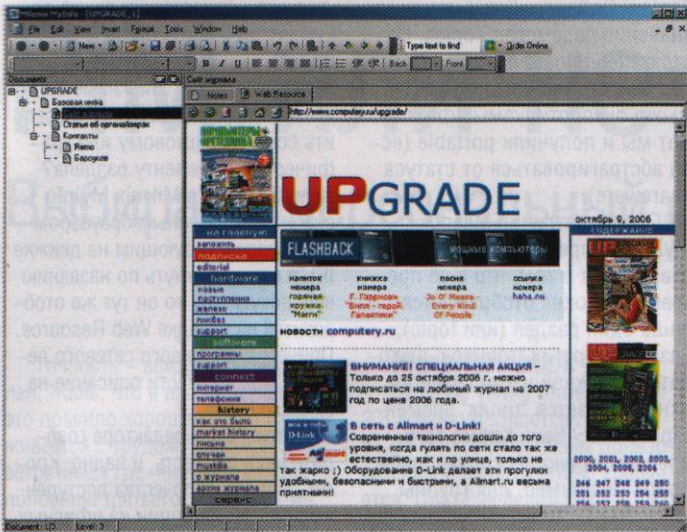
Milenix MyInfo - [UPGRADE_1]

File Edit View Insert Format Tools Window Help

New

Type text to find

Order Online

Back Front

Documents

Сайт журнала

UPGRADE

Базовая инфа

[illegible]

Статьи об организации

Контакты

Remo

Барсуков

Notes Web Resource

http://www.computery.ru/upgrade/

КОМПЬЮТЕРЫ+ПРОГРАММЫ

UPGRADE

октябрь 9, 2006

не глядя!!!:

заложить

подписка

editorial

hardware

новые поступления

железо

ликбез

support

software

программы

support

connect

интернет

телефония

history

как это было

market history

письма

случаи

mustdie

о журнале

архив журнала

сервис

FLASHBACK

мощные компьютеры

напиток номера горячая кружка "Магги"

книжка номера Г. Гаррисон "Билл - герой Галактики"

песня номера Jo O' Meara "Every Kind Of People"

ссылка номера haha.ru

новости computery.ru

ВНИМАНИЕ! СПЕЦИАЛЬНАЯ АКЦИЯ - Только до 25 октября 2006 г. можно подписаться на любимый журнал на 2007 год по цене 2006 года.

В сеть с Allmart и D-Link!

Современные технологии дошли до того уровня, когда гулять по сети стало так же естественно, как и по улице, только не так жарко ;) Оборудование D-Link делает эти прогулки удобными, безопасными и быстрыми, а Allmart.ru весьма приятными!

содержание

2000, 2001, 2002, 2003, 2004, 2005, 2006

246 247 248 249 250

251 252 253 254 255

Document: 1/3 Level: 3